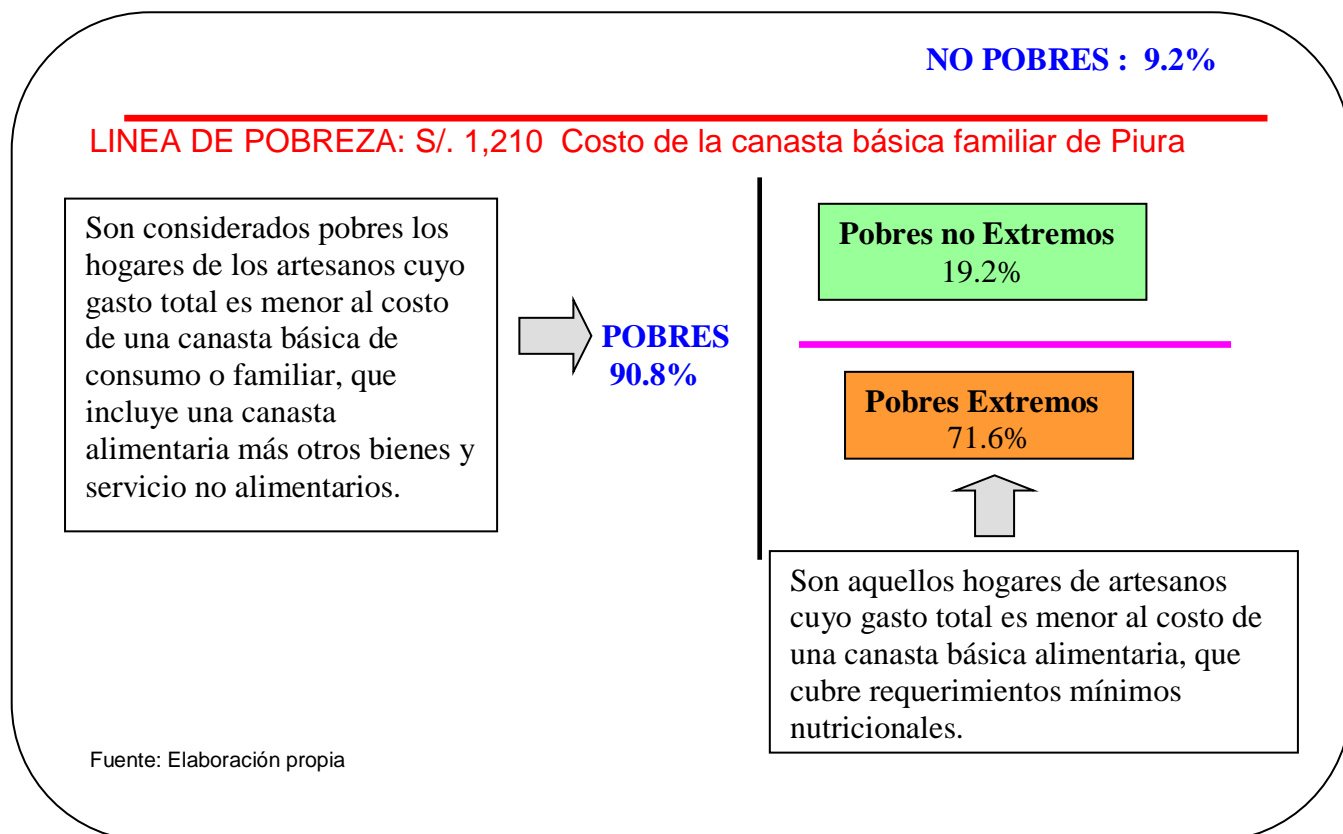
NO POBRES : 9.2%

LINEA DE POBREZA: S/. 1,210 Costo de la canasta básica familiar de Piura

Son considerados pobres los hogares de los artesanos cuyo gasto total es menor al costo de una canasta básica de consumo o familiar, que incluye una canasta alimentaria más otros bienes y servicio no alimentarios.

POBRES
90.8%

Pobres no Extremos
19.2%

Pobres Extremos
71.6%

Son aquellos hogares de artesanos cuyo gasto total es menor al costo de una canasta básica alimentaria, que cubre requerimientos mínimos nutricionales.

Fuente: Elaboración propia